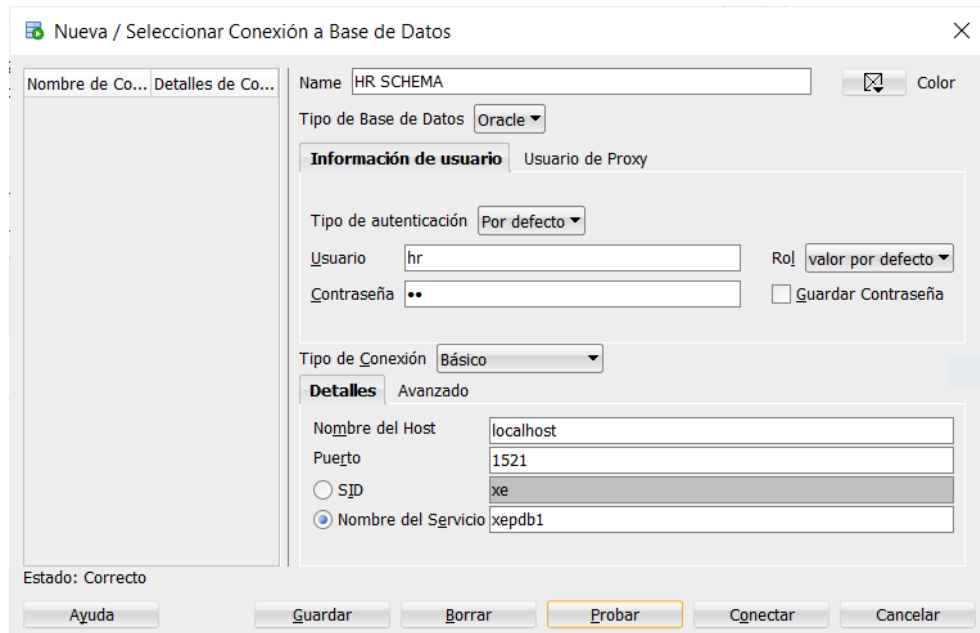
Nueva / Seleccionar Conexión a Base de Datos

| Nombre de Co... | Detalles de Co... |
|---|---|

Name HR SCHEMA

Color

Tipo de Base de Datos Oracle

Información de usuario Usuario de Proxy

Tipo de autenticación Por defecto

Usuario hr

Rol valor por defecto

Contraseña ••

Guardar Contraseña

Tipo de Conexión Básico

Detalles Avanzado

Nombre del Host localhost

Puerto 1521

SID xe

Nombre del Servicio xepdb1

Estado: Correcto

Ayuda Guardar Borrar Probar Conectar Cancelar